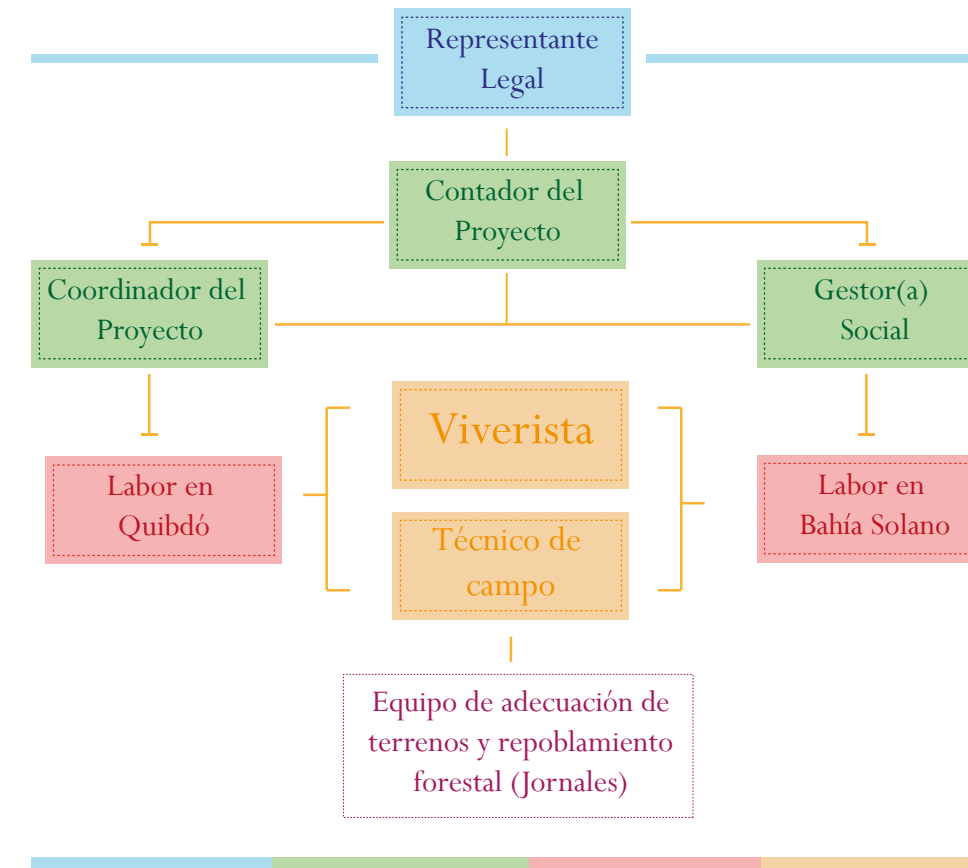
Representante Legal

Contador del Proyecto

Coordinador del Proyecto

Gestor(a) Social

Viverista

Labor en Quibdó

Labor en Bahía Solano

Técnico de campo

Equipo de adecuación de terrenos y repoblamiento forestal (Jornales)